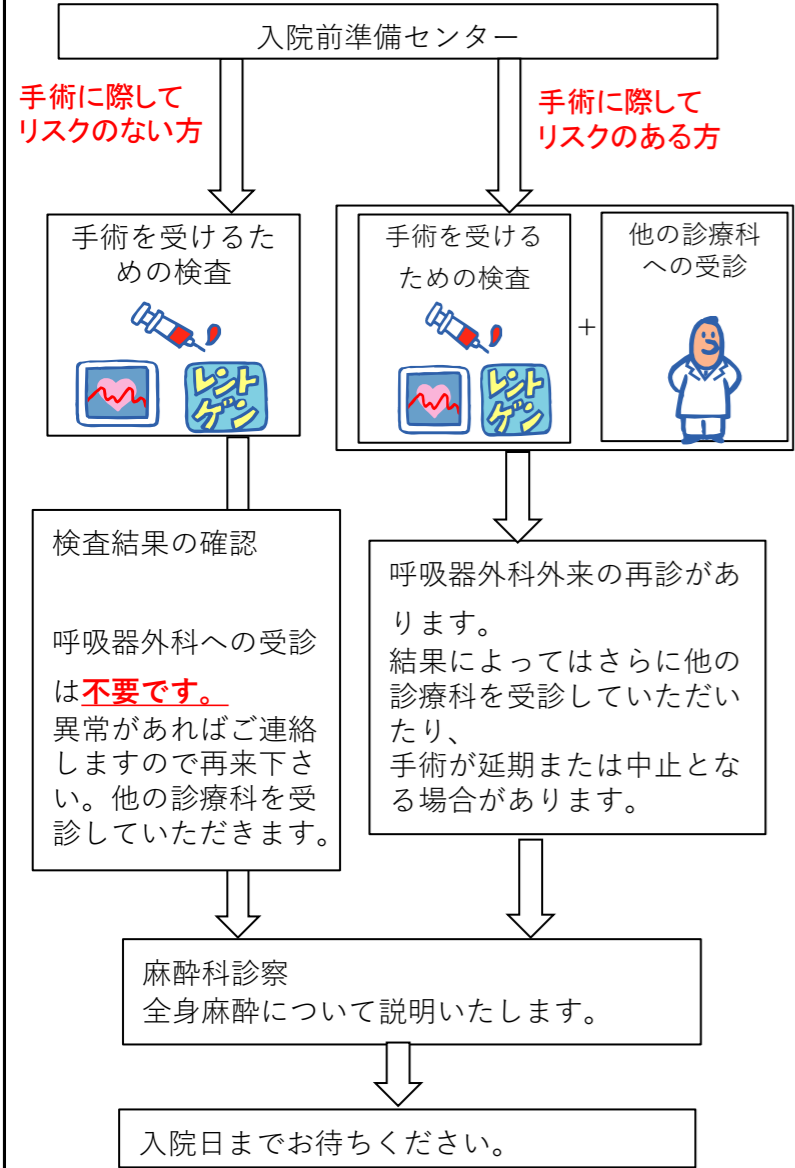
入院前準備センター

手術に際してリスクのない方

手術に際してリスクのある方

手術を受けるための検査

レントゲン

手術を受けるための検査

レントゲン

+

他の診療科への受診

検査結果の確認

呼吸器外科への受診は不要です。
異常があればご連絡しますので再来下さい。他の診療科を受診していただきます。

呼吸器外科外来の再診があります。
結果によってはさらに他の診療科を受診していただいたり、
手術が延期または中止となる場合があります。

麻酔科診察
全身麻酔について説明いたします。

入院日までお待ちください。